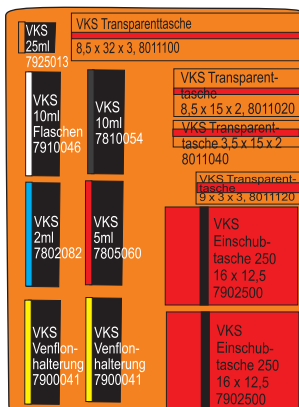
VKS 25ml 7925013

VKS Transparenttasche
8,5 x 32 x 3, 8011100

VKS Transparenttasche
8,5 x 15 x 2, 8011020

VKS Transparenttasche 3,5 x 15 x 2
8011040

VKS Transparenttasche
9 x 3 x 3, 8011120

VKS 10ml Flaschen 7910046

VKS 10ml 7810054

VKS 2ml 7802082

VKS 5ml 7805060

VKS Einschubtasche 250
16 x 12,5
7902500

VKS Venflonhalterung 7900041

VKS Venflonhalterung 7900041

VKS Einschubtasche 250
16 x 12,5
7902500